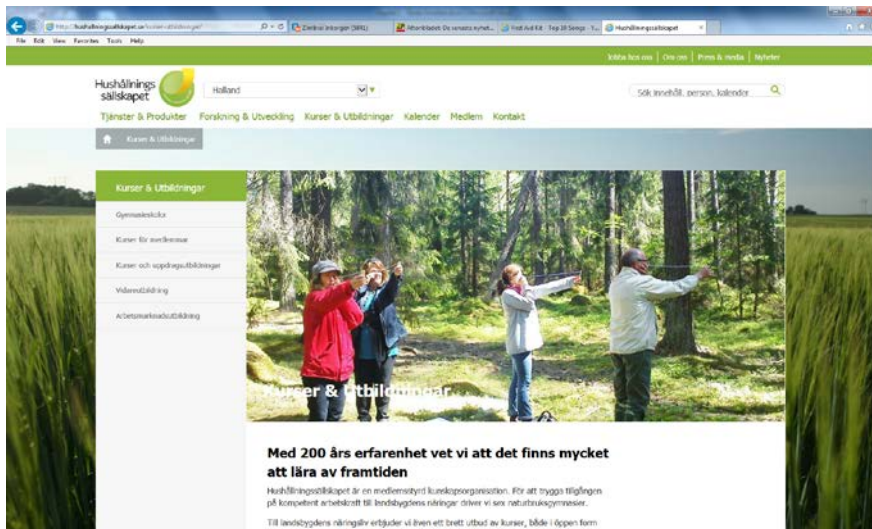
http://hushallningssallskapet.se/kurser-utbildningar/ | Central Intorger (SIRL) | Aftonbladet: De senaste nyhet... | Visit Aid Kit · Top 10 Songs · I... | Hushållningssällskapet

File Edit View Favorites Tools Help

Jobba hos oss | Om oss | Press & media | Nyheter

Hushållnings sällskapet

Halland

Sök innehåll, person, kalender

Tjänster & Produkter Forskning & Utveckling Kurser & Utbildningar Kalender Medlem Kontakt

Kurser & Utbildningar

Kurser & Utbildningar

Gymnasieskolor

Kurser för medlemmar

Kurser och uppdragsutbildningar

Vidareutbildning

Arbetsmarknadsutbildning

Kurser & Utbildningar

Med 200 års erfarenhet vet vi att det finns mycket att lära av framtiden

Hushållningssällskapet är en medlemsstyrd kunskapsorganisation. För att trygga tillgången på kompetent arbetskraft till landsbygdens näringar driver vi sex naturbruksgymnasier.

Till landsbygdens näringsliv erbjuder vi även ett brett utbud av kurser, både i öppen form